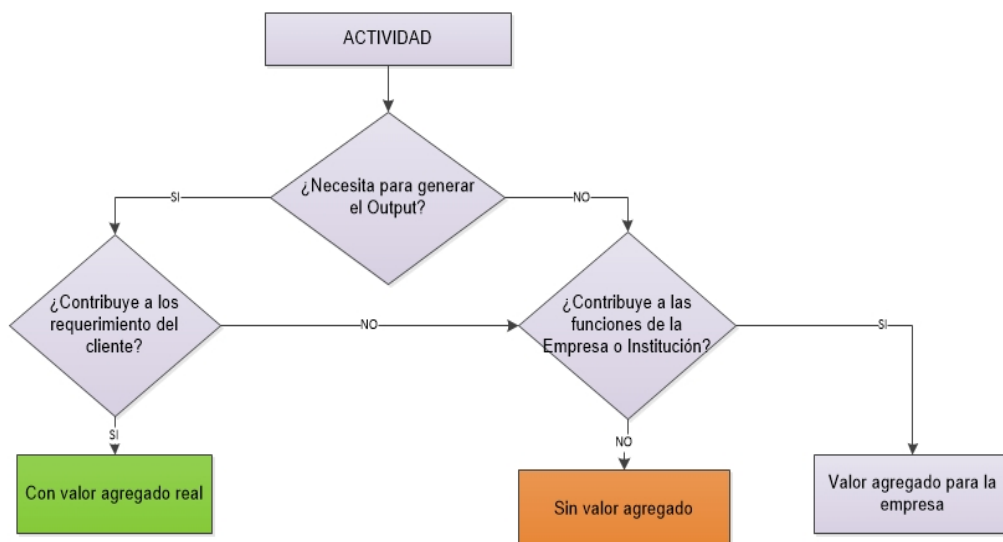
ACTIVIDAD

¿Necesita para generar el Output?

SI

NO

¿Contribuye a los requerimiento del cliente?

NO

¿Contribuye a las funciones de la Empresa o Institución?

SI

SI

NO

Con valor agregado real

Sin valor agregado

Valor agregado para la empresa